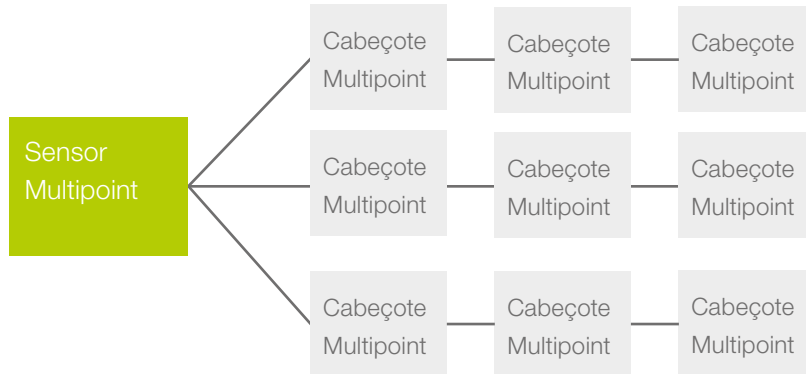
Sensor Multipoint

Cabeçote Multipoint

Cabeçote Multipoint

Cabeçote Multipoint

Cabeçote Multipoint

Cabeçote Multipoint

Cabeçote Multipoint

Cabeçote Multipoint

Cabeçote Multipoint

Cabeçote Multipoint